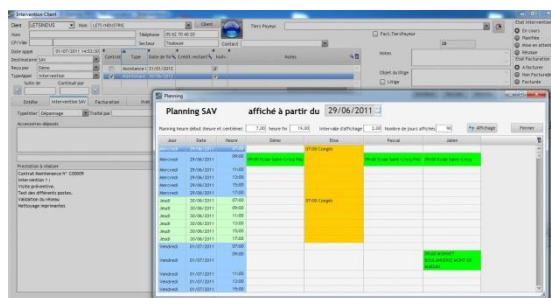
Intervention Client

Client LETENDEUR Nom LETI-INDUSTRIE Téléphone 05 62 70 40 20 Client Tiers Payeur
Nom Secteur Toulouse Contact Fact. Tiers Payeur
CP/Ville
Date appel 01-07-2011 14:53:57 Contrat Type Date de fin % Crédit restant % Indic Notes
Destinataire SAV Assistance 31/01/2012
Reçu par Démo
Type Appel Intervention Notes
Suivi de Contrôle par Objet du litige
Litige
Entête Intervention SAV Facturation
Type Inter Dépannage Traité par
Accessoires déposés

Prestation à réaliser
Contrat Maintenance N° C00009
Intervention 1 :
Visite préventive.
Test des différents postes.
Validation du réseau
Nettoyage imprimantes

Etat Intervention
En cours
Planifiée
Mise en attente
Clôturée
Etat Facturation
A facturer
Non Facturable
Facturée

Planning
Planning SAV affiché à partir du 29/06/2011
Planning heure début heure et centième 7,00 heure fin 19,00 Intervalle d'affichage 2,00 Nombre de jours affichés 10 Affichage Fermer

| Jour | Date | Heure | Démo | Elise | Pascal | Julien |
|---|---|---|---|---|---|---|
| Mercredi | 29/06/2011 | 07:00 | | 07:00 Congés | | |
| Mercredi | 29/06/2011 | 09:00 | 09:00 École Saint Cricq Pau | | 09:00 École Saint Cricq Pau | 09:00 École Saint Cricq |
| Mercredi | 29/06/2011 | 11:00 | | | | |
| Mercredi | 29/06/2011 | 13:00 | | | | |
| Mercredi | 29/06/2011 | 15:00 | | | | |
| Mercredi | 29/06/2011 | 17:00 | | | | |
| Jeudi | 30/06/2011 | 07:00 | | 07:00 Congés | | |
| Jeudi | 30/06/2011 | 09:00 | | | | |
| Jeudi | 30/06/2011 | 11:00 | | | | |
| Jeudi | 30/06/2011 | 13:00 | | | | |
| Jeudi | 30/06/2011 | 15:00 | | | | |
| Jeudi | 30/06/2011 | 17:00 | | | | |
| Vendredi | 01/07/2011 | 07:00 | | | | |
| Vendredi | 01/07/2011 | 09:00 | | | | 09:00 MARKET BOULANGERIE MONT DE MARSAN |
| Vendredi | 01/07/2011 | 11:00 | | | | |
| Vendredi | 01/07/2011 | 13:00 | | | | |
| Vendredi | 01/07/2011 | 15:00 | | | | |